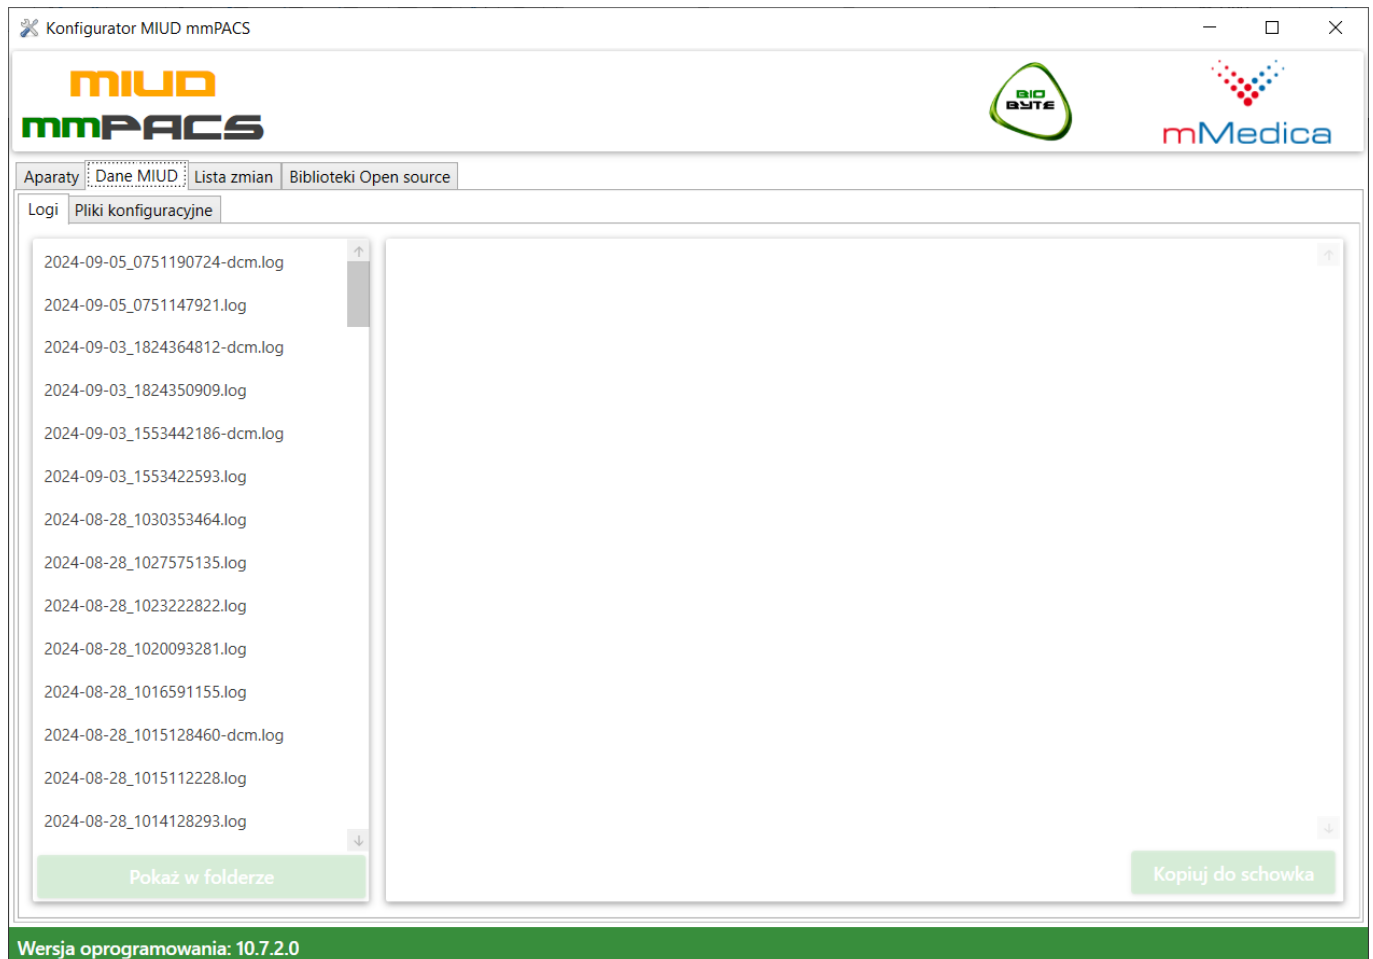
Konfigurator MIUD mmPACS

MIUD
mmPACS

BIO BYTE

mMedica

Aparaty
Dane MIUD
Lista zmian
Biblioteki Open source

Logi
Pliki konfiguracyjne

2024-09-05_0751190724-dcm.log
2024-09-05_0751147921.log
2024-09-03_1824364812-dcm.log
2024-09-03_1824350909.log
2024-09-03_1553442186-dcm.log
2024-09-03_1553422593.log
2024-08-28_1030353464.log
2024-08-28_1027575135.log
2024-08-28_1023222822.log
2024-08-28_1020093281.log
2024-08-28_1016591155.log
2024-08-28_1015128460-dcm.log
2024-08-28_1015112228.log
2024-08-28_1014128293.log

Pokaż w folderze

Kopiuj do schowka

Wersja oprogramowania: 10.7.2.0